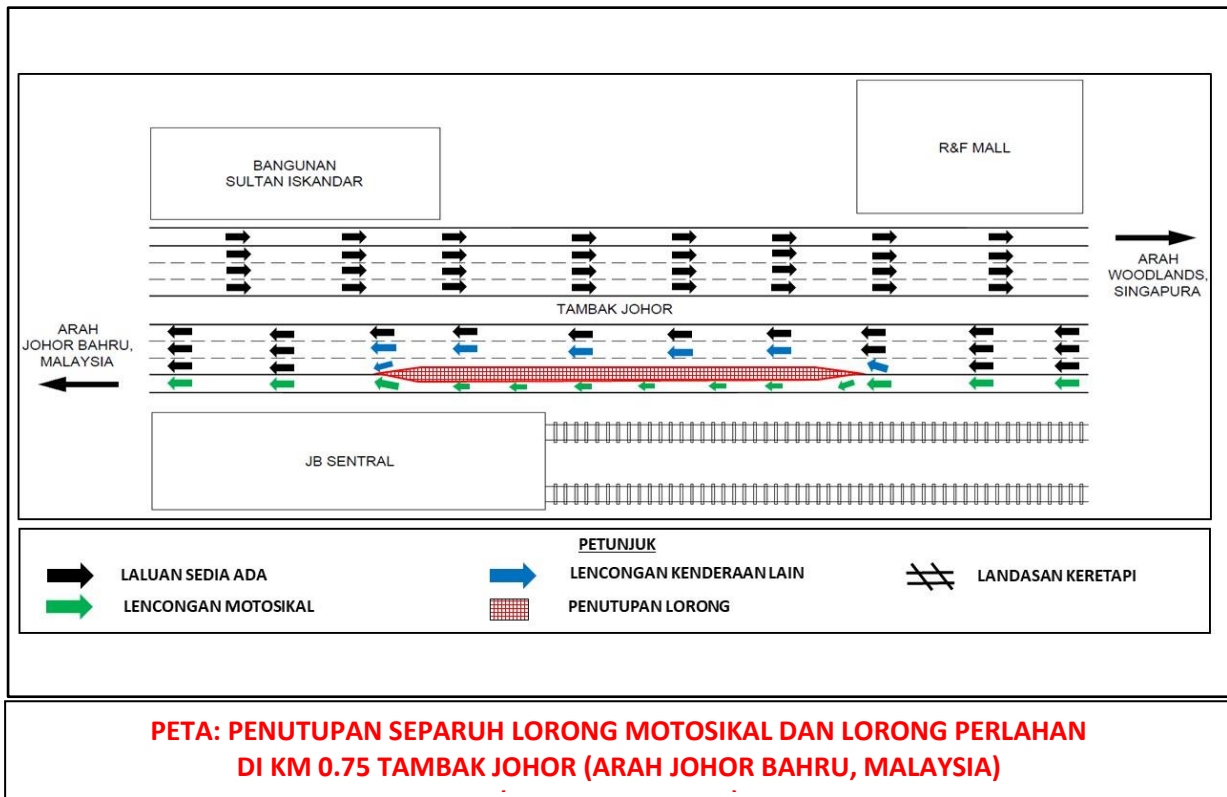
BANGUNAN
SULTAN ISKANDAR

R&F MALL

ARAH
WOODLANDS,
SINGAPURA

TAMBAK JOHOR

ARAH
JOHOR BAHRU,
MALAYSIA

JB SENTRAL

PETUNJUK

LALUAN SEDIA ADA

LENCONGAN KENDERAAN LAIN

LANDASAN KERETAPI

LENCONGAN MOTOSIKAL

PENUTUPAN LORONG

PETA: PENUTUPAN SEPARUH LORONG MOTOSIKAL DAN LORONG PERLAHAN
DI KM 0.75 TAMBAK JOHOR (ARAH JOHOR BAHRU, MALAYSIA)
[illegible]